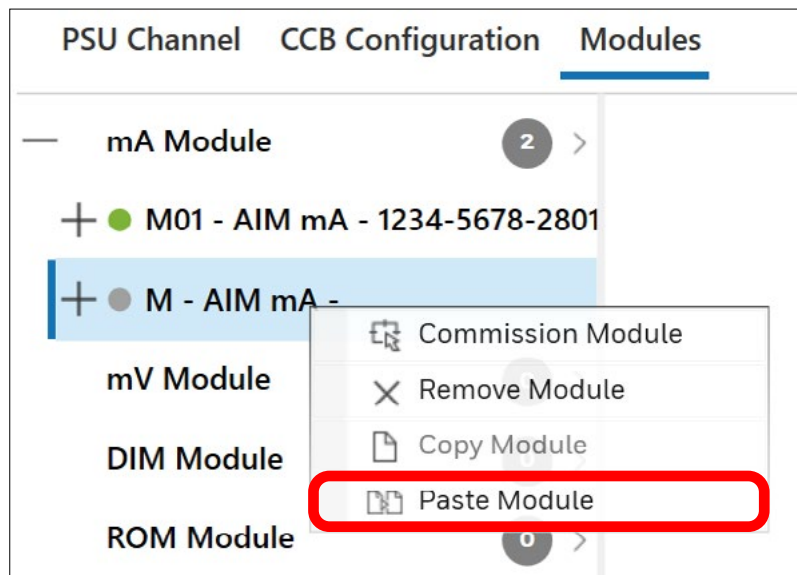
PSU Channel CCB Configuration Modules

— mA Module 2 >

+ M01 - AIM mA - 1234-5678-2801

+ M - AIM mA -

mV Module

DIM Module

ROM Module 0 >

Commission Module
Remove Module
Copy Module
Paste Module